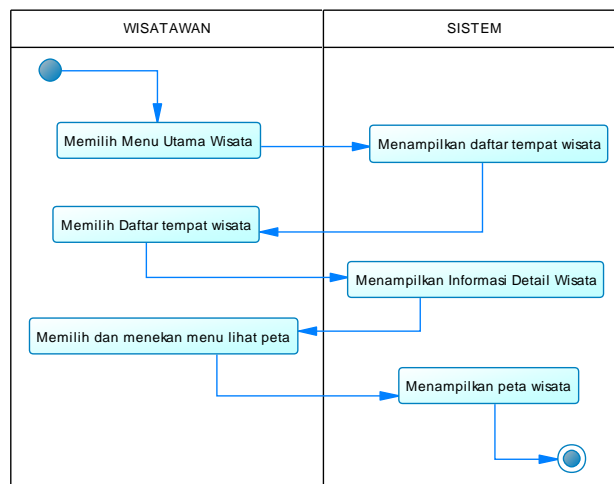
| WISATAWAN | SISTEM |
|---|---|
| Memilih Menu Utama Wisata | Menampilkan daftar tempat wisata |
| Memilih Daftar tempat wisata | Menampilkan Informasi Detail Wisata |
| Memilih dan menekan menu lihat peta | Menampilkan peta wisata |